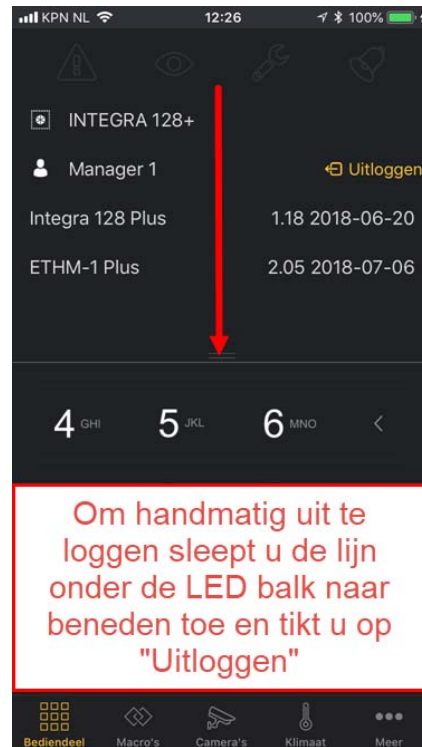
KPN NL 12:26 100%

INTEGRA 128+

Manager 1 Uitloggen

Integra 128 Plus 1.18 2018-06-20

ETHM-1 Plus 2.05 2018-07-06

4 GHI 5 JKL 6 MNO

Om handmatig uit te loggen sleept u de lijn onder de LED balk naar beneden toe en tikt u op "Uitloggen"

Bediendeel Macro's Camera's Klimaat Meer